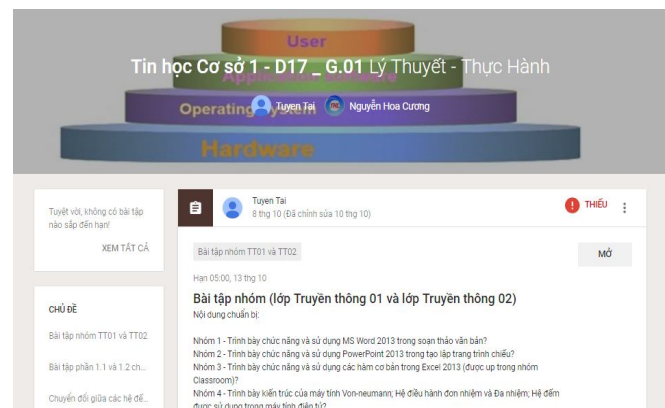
User

Application Software

Operating System

Hardware

Tin học Cơ sở 1 - D17 _ G.01 Lý Thuyết - Thực Hành

Tuyen Tai Nguyễn Hoa Cương

Tuyệt vời, không có bài tập nào sắp đến hạn!

XEM TẤT CẢ

CHỦ ĐỀ

Bài tập nhóm TT01 và TT02

Bài tập phần 1.1 và 1.2 ch...

Chuyển đổi giữa các hệ đế...

Tuyen Tai
8 thg 10 (Đã chỉnh sửa 10 thg 10)

THIẾU

Bài tập nhóm TT01 và TT02

MỞ

Hạn 05:00, 13 thg 10

Bài tập nhóm (lớp Truyền thông 01 và lớp Truyền thông 02)

Nội dung chuẩn bị:

Nhóm 1 - Trình bày chức năng và sử dụng MS Word 2013 trong soạn thảo văn bản?
Nhóm 2 - Trình bày chức năng và sử dụng PowerPoint 2013 trong tạo lập trang trình chiếu?
Nhóm 3 - Trình bày chức năng và sử dụng các hàm cơ bản trong Excel 2013 (được up trong nhóm Classroom)?
Nhóm 4 - Trình bày kiến trúc của máy tính Von-neumann; Hệ điều hành đơn nhiệm và Đa nhiệm; Hệ đếm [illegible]